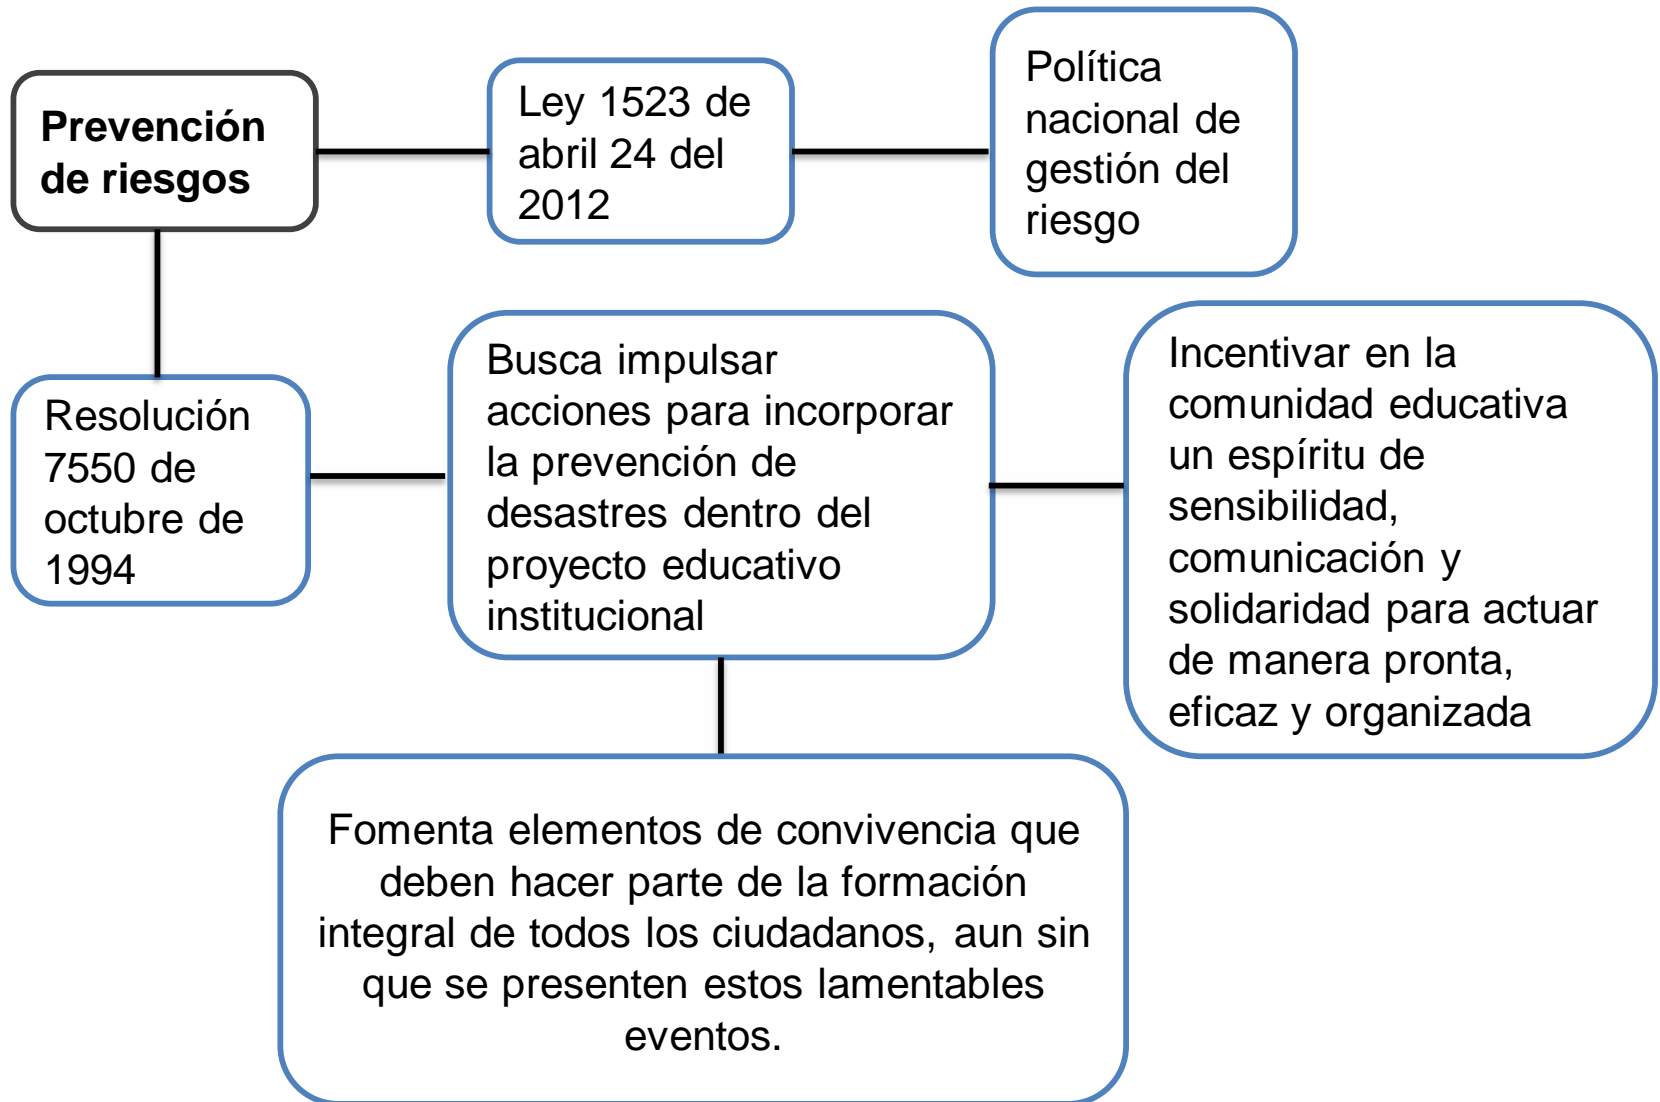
Prevención de riesgos

Ley 1523 de abril 24 del 2012

Política nacional de gestión del riesgo

Resolución 7550 de octubre de 1994

Busca impulsar acciones para incorporar la prevención de desastres dentro del proyecto educativo institucional

Incentivar en la comunidad educativa un espíritu de sensibilidad, comunicación y solidaridad para actuar de manera pronta, eficaz y organizada

Fomenta elementos de convivencia que deben hacer parte de la formación integral de todos los ciudadanos, aun sin que se presenten estos lamentables eventos.